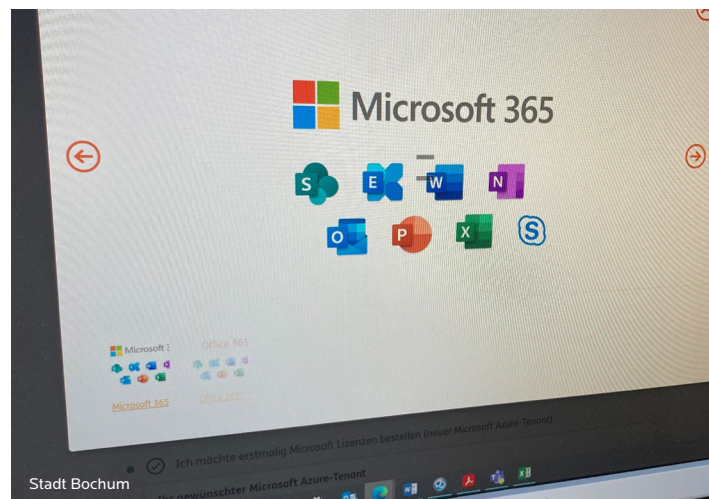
Microsoft 365

S E W N
O P X S

Microsoft
Office 365

Microsoft 365
Office 365

Ich möchte erstmalig Microsoft Lizenzen bestellen (neuer Microsoft Azure-Tenant)

Ihr gewünschter Microsoft Azure-Tenant

Stadt Bochum